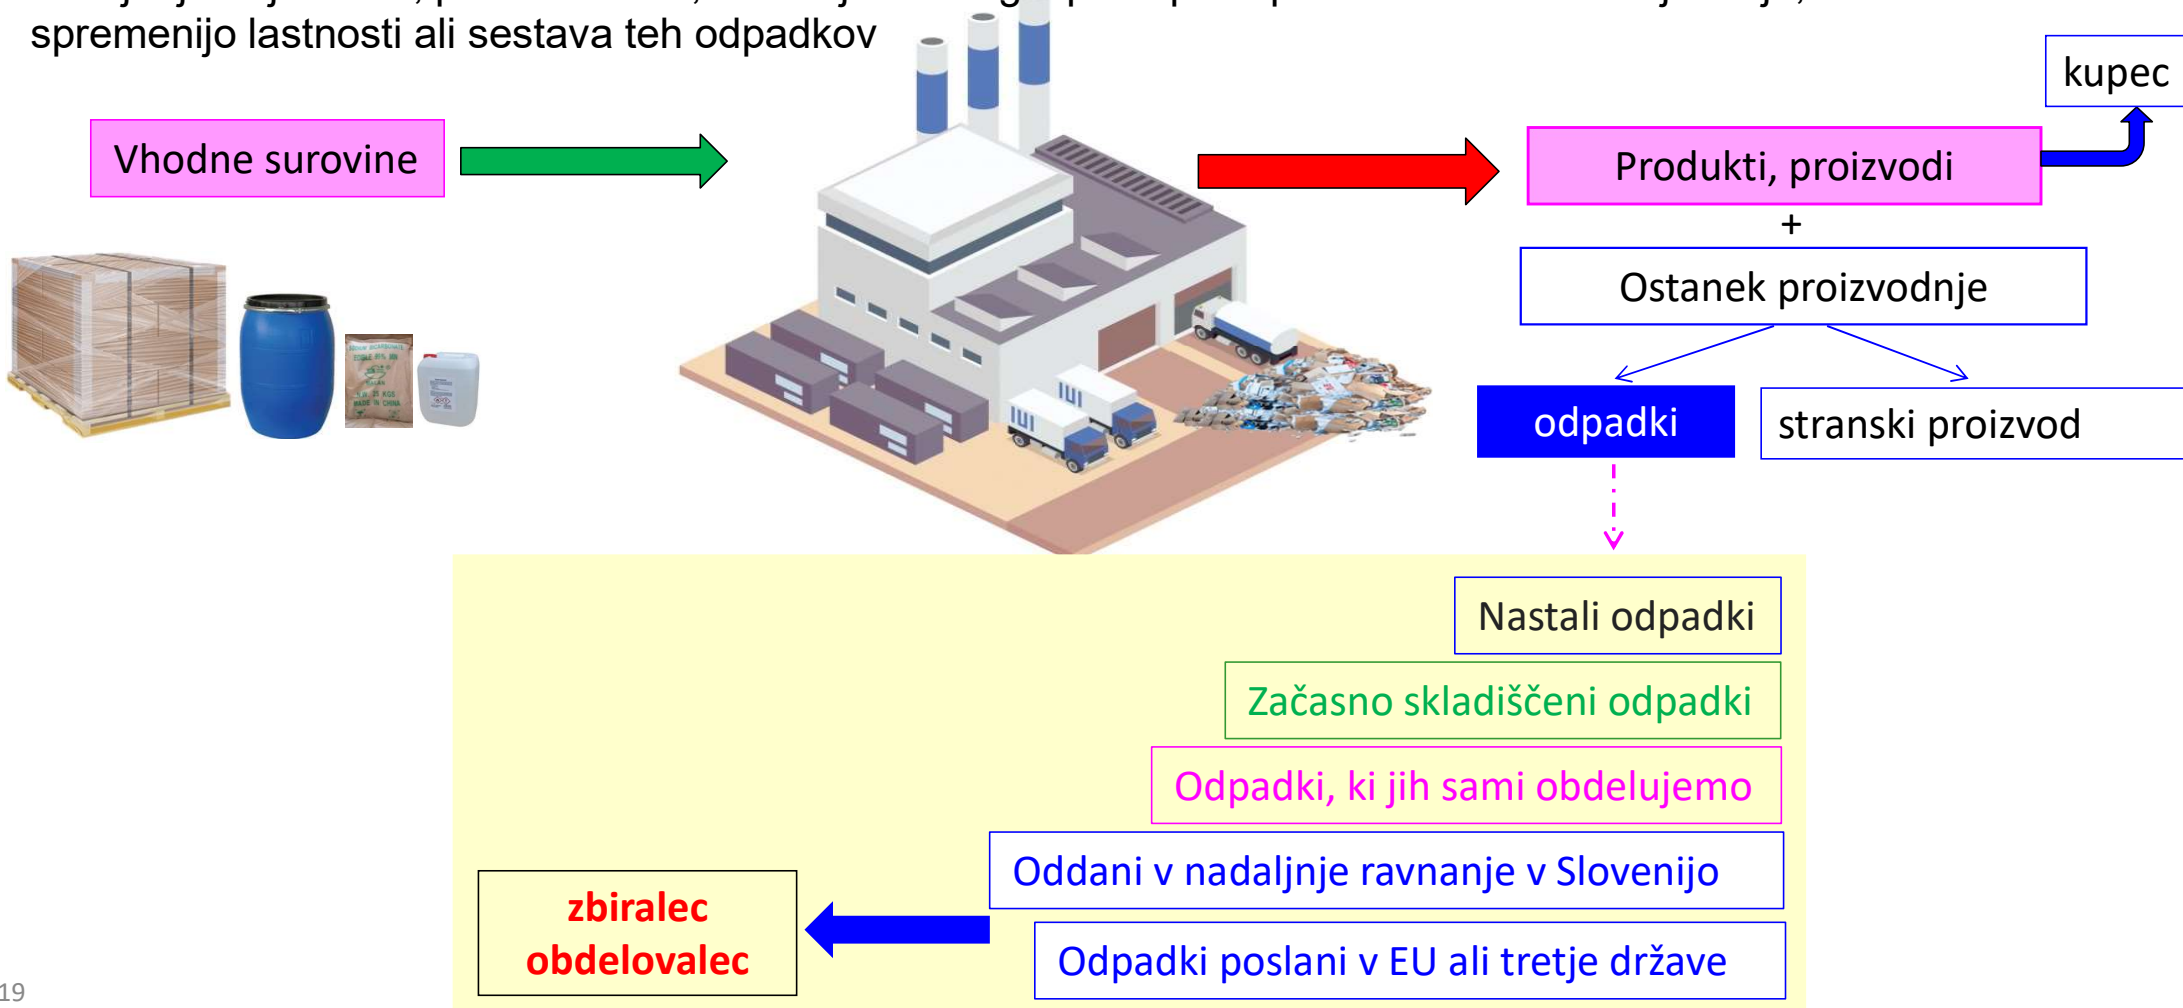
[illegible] spremenijo lastnosti ali sestava teh odpadkov

kupec

Vhodne surovine

Produkti, proizvodi

+

Ostanek proizvodnje

odpadki

stranski proizvod

Nastali odpadki

Začasno skladiščeni odpadki

Odpadki, ki jih sami obdelujemo

Oddani v nadaljnje ravnanje v Slovenijo

zbiralec obdelovalec

Odpadki poslani v EU ali tretje države

19